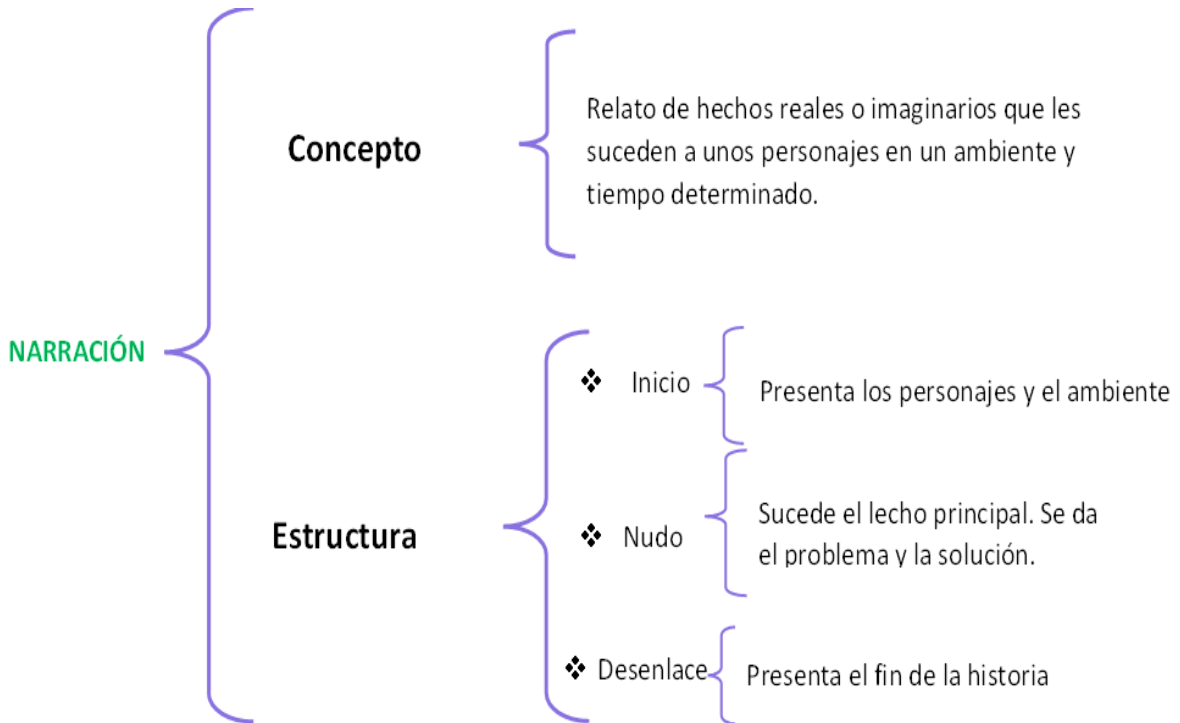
NARRACIÓN

Concepto

Relato de hechos reales o imaginarios que les suceden a unos personajes en un ambiente y tiempo determinado.

Estructura

❖ Inicio

Presenta los personajes y el ambiente

❖ Nudo

Sucede el lecho principal. Se da el problema y la solución.

❖ Desenlace

Presenta el fin de la historia